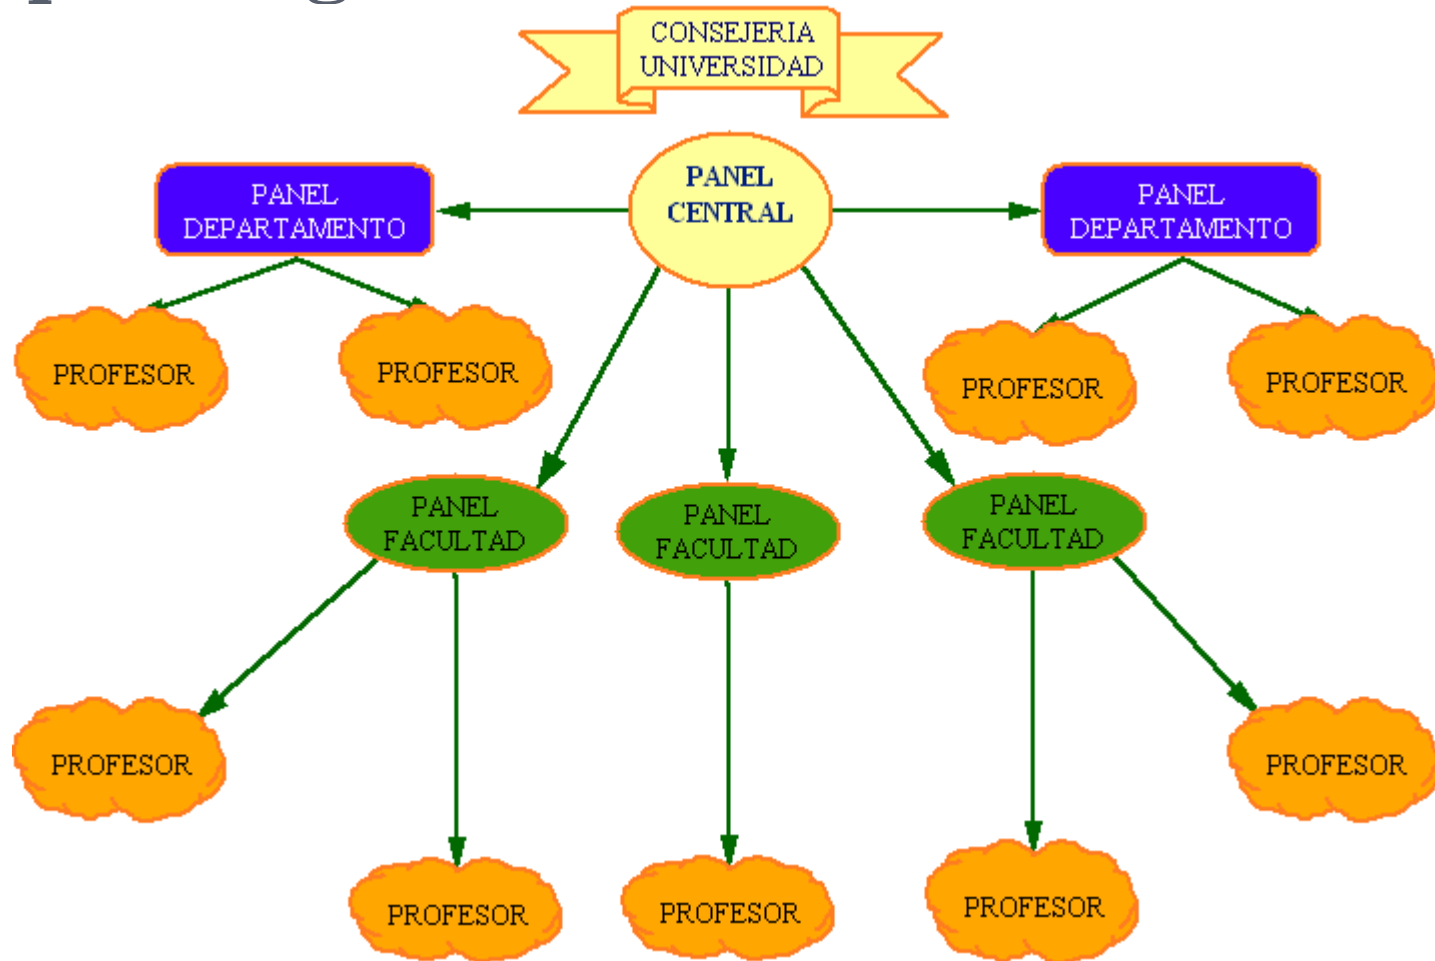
CONSEJERIA UNIVERSIDAD

PANEL DEPARTAMENTO

PANEL CENTRAL

PANEL DEPARTAMENTO

PROFESOR

PROFESOR

PROFESOR

PROFESOR

PANEL FACULTAD

PANEL FACULTAD

PANEL FACULTAD

PROFESOR

PROFESOR

PROFESOR

PROFESOR

PROFESOR

PROFESOR